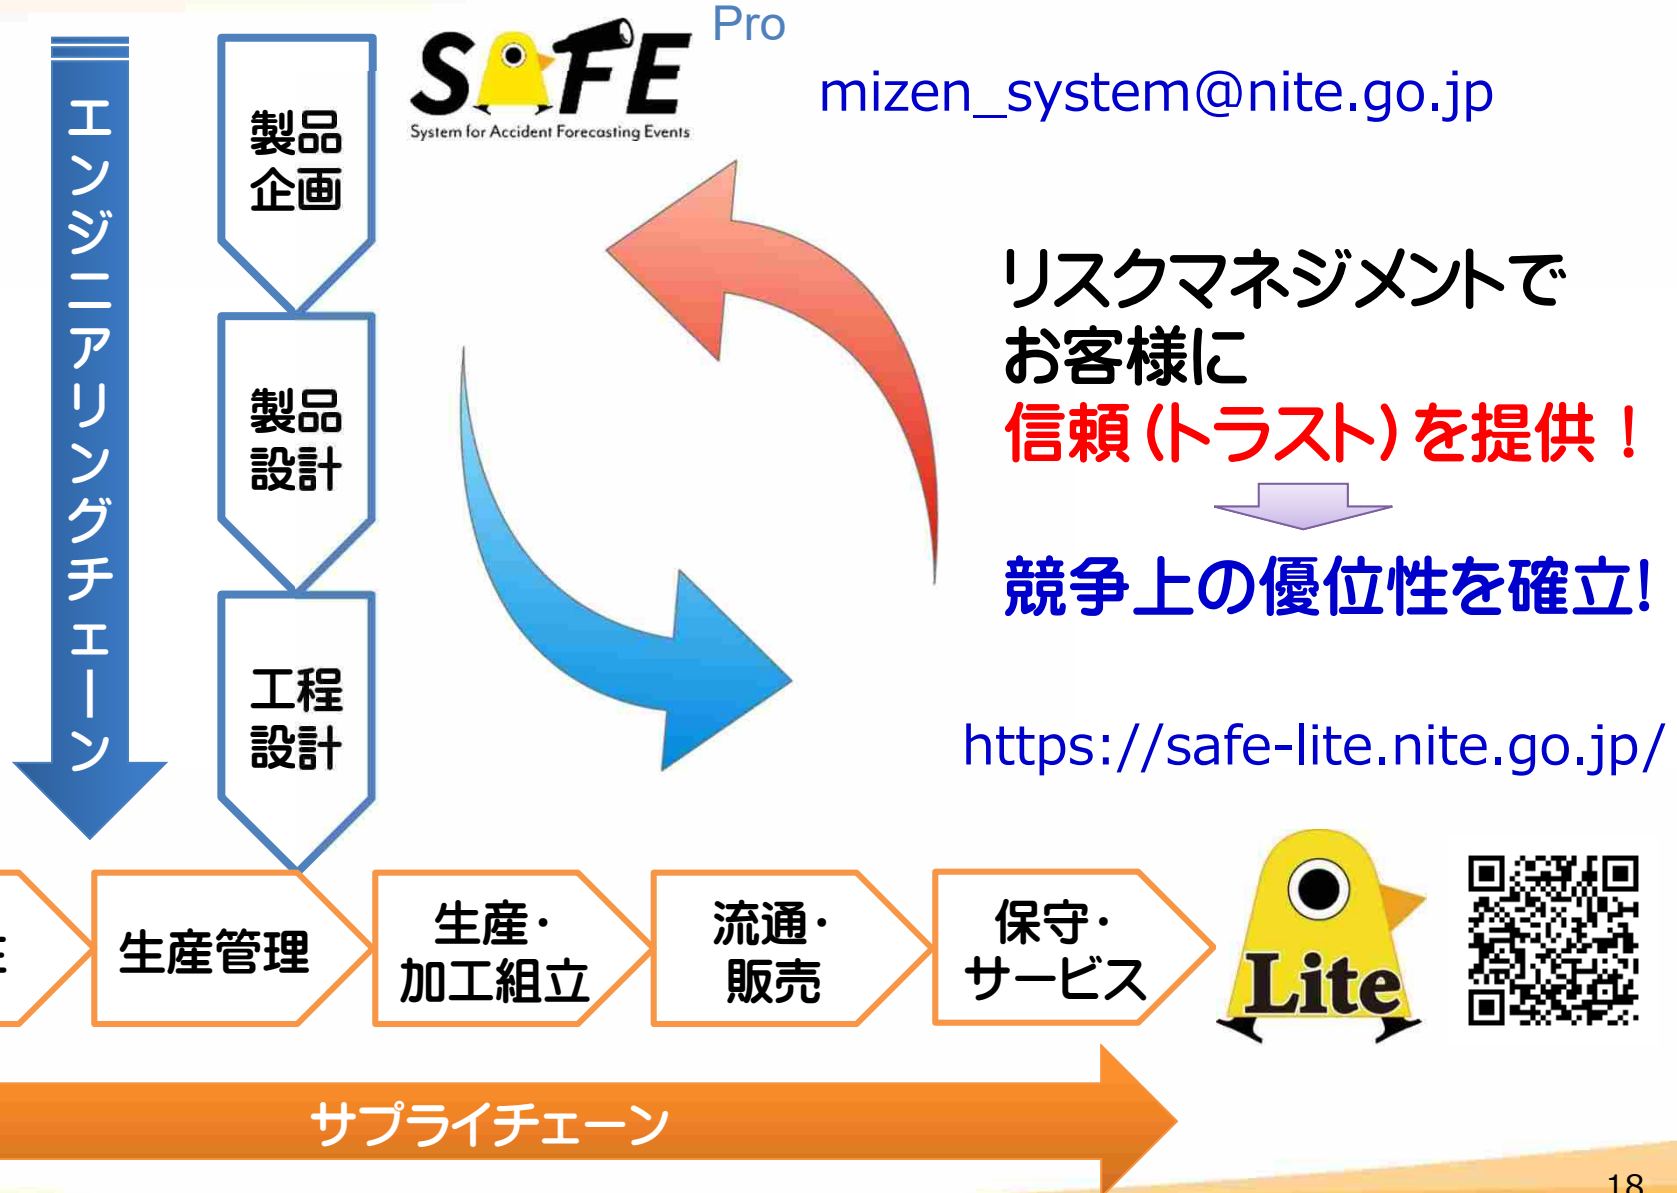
エンジニアリングチェーン

製品企画

製品設計

工程設計

SAFE Pro
System for Accident Forecasting Events

mizen_system@nite.go.jp

リスクマネジメントでお客様に
信頼（トラスト）を提供！

競争上の優位性を確立!

https://safe-lite.nite.go.jp/

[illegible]

生産管理

生産・加工組立

流通・販売

保守・サービス

Lite

サプライチェーン

18